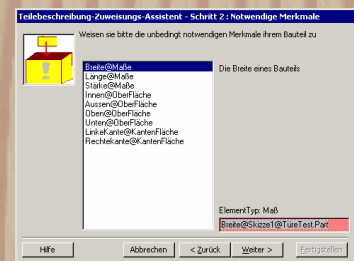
Teilebeschreibung-Zuweisungs-Assistent - Schritt 2 : Notwendige Merkmale

Weisen sie bitte die unbedingt notwendigen Merkmale ihrem Bauteil zu

Breite@Maße
Länge@Maße
Stärke@Maße
Innen@OberFläche
Aussen@OberFläche
Oben@OberFläche
Unten@OberFläche
LinkeKante@KantenFläche
Rechtekante@KantenFläche

Die Breite eines Bauteils

ElementTyp: Maß

Breite@Skizze1@TüreTest.Part

Hilfe
Abbrechen
< Zurück
Weiter >
Fertigstellen